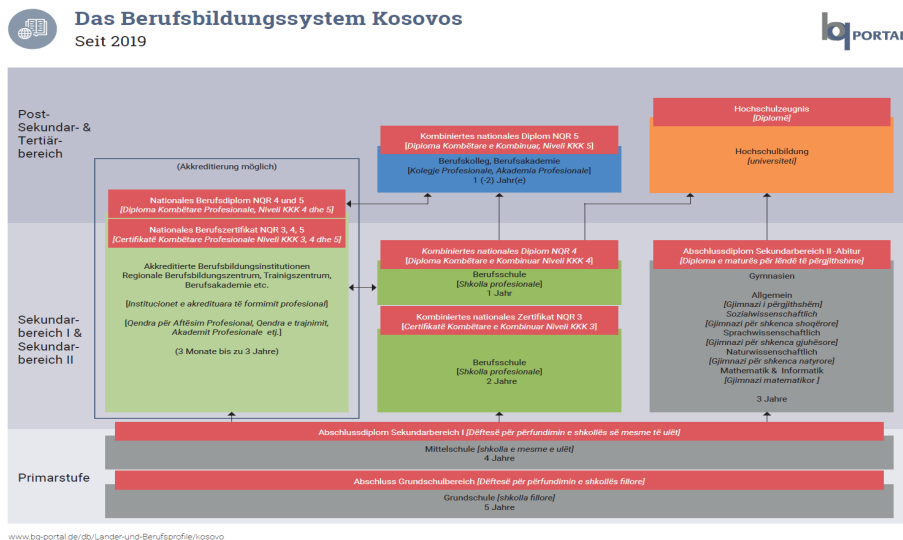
Das Berufsbildungssystem Kosovos
Seit 2019

bq PORTAL

Post-Sekundar- & Tertiär-bereich

Sekundar-bereich I & Sekundar-bereich II

Primarstufe

(Akkreditierung möglich)

Nationales Berufsdiplom NQR 4 und 5
[Diploma Kombëtare Profesionale, Niveli KKK 4 dhe 5]

Nationales Berufszertifikat NQR 3, 4, 5
[Certifikatë Kombëtare Profesionale Niveli KKK 3, 4 dhe 5]

Akkreditierte Berufsbildungsinstitutionen
Regionale Berufsbildungszentrum, Trainigszentrum, Berufsakademie etc.

[Institucionet e akreditura të formimit profesional]

[Qendra për Aftësim Profesional, Qendra e trajnimit, Akademit Profesionale etj.]

(3 Monate bis zu 3 Jahre)

Kombiniertes nationales Diplom NQR 5
[Diploma Kombëtare e Kombinuar, Niveli KKK 5]

Berufskolleg, Berufsakademie
[Kolegje Profesionale, Akademia Profesionale]
1 (-2) Jahr(e)

Hochschulzeugnis
[Diplomë]

Hochschulbildung
[universiteti]

Kombiniertes nationales Diplom NQR 4
[Diploma Kombëtare e Kombinuar Niveli KKK 4]

Berufsschule
[Shkolla profesionale]
1 Jahr

Kombiniertes nationales Zertifikat NQR 3
[Certifikatë Kombëtare e Kombinuar Niveli KKK 3]

Berufsschule
[Shkolla profesionale]
2 Jahre

Abschlussdiplom Sekundarbereich II -Abitur
[Diploma e maturës për lëndë të përgjithshme]

Gymnasien

Allgemein
[Gjimnazi i përgjithshëm]
Sozialwissenschaftlich
[Gjimnazi për shkenca shoqërore]
Sprachwissenschaftlich
[Gjimnazi për shkenca gjuhësore]
Naturwissenschaftlich
[Gjimnazi për shkenca natyrore]
Mathematik & Informatik
[Gjimnazi matematikor]

3 Jahre

Abschlussdiplom Sekundarbereich I [Dëftesë për përfundimin e shkollës së mesme të ulët]

Mittelschule [shkolla e mesme e ulët]
4 Jahre

Abschluss Grundschulbereich [Dëftesë për përfundimin e shkollës fillore]

Grundschule [shkolla fillore]
5 Jahre

www.bq-portal.de/db/Lander-und-Berufsprofile/kosovo